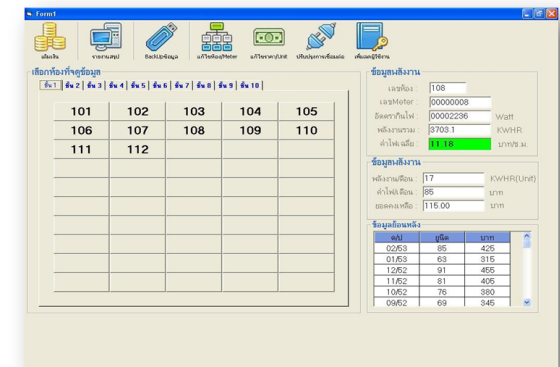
Form1

เติมเงิน | รายงานสรุป | BackUpข้อมูล | แก้ไขห้องMeter | แก้ไขราคา/Unit | ปรับปรุงการเชื่อมต่อ | เพิ่มเลขผู้ใช้งาน

เลือกห้องที่จะดูข้อมูล

ชั้น 1 | ชั้น 2 | ชั้น 3 | ชั้น 4 | ชั้น 5 | ชั้น 6 | ชั้น 7 | ชั้น 8 | ชั้น 9 | ชั้น 10

| 101 | 102 | 103 | 104 | 105 |
|---|---|---|---|---|
| 106 | 107 | 108 | 109 | 110 |
| 111 | 112 | | | |
| | | | | |
| | | | | |
| | | | | |
| | | | | |
| | | | | |

ข้อมูลสถิติงาน
เลขห้อง 108
เลขMeter 00000008
อัตรากำลังไฟ 00002236 Watt
พลังงานรวม 3703.1 KWHR
ค่าไฟเฉลี่ย 11.18 บาท/ช.ม.

ข้อมูลสถิติงาน
พลังงาน/เดือน 17 KWHR(Unit)
ค่าไฟ/เดือน 85 บาท
ยอดคงเหลือ 115.00 บาท

ข้อมูลย้อนหลัง

| ด/ป | ยูนิต | บาท |
|---|---|---|
| 02/53 | 85 | 425 |
| 01/53 | 63 | 315 |
| 12/52 | 91 | 455 |
| 11/52 | 81 | 405 |
| 10/52 | 76 | 380 |
| 09/52 | 69 | 345 |